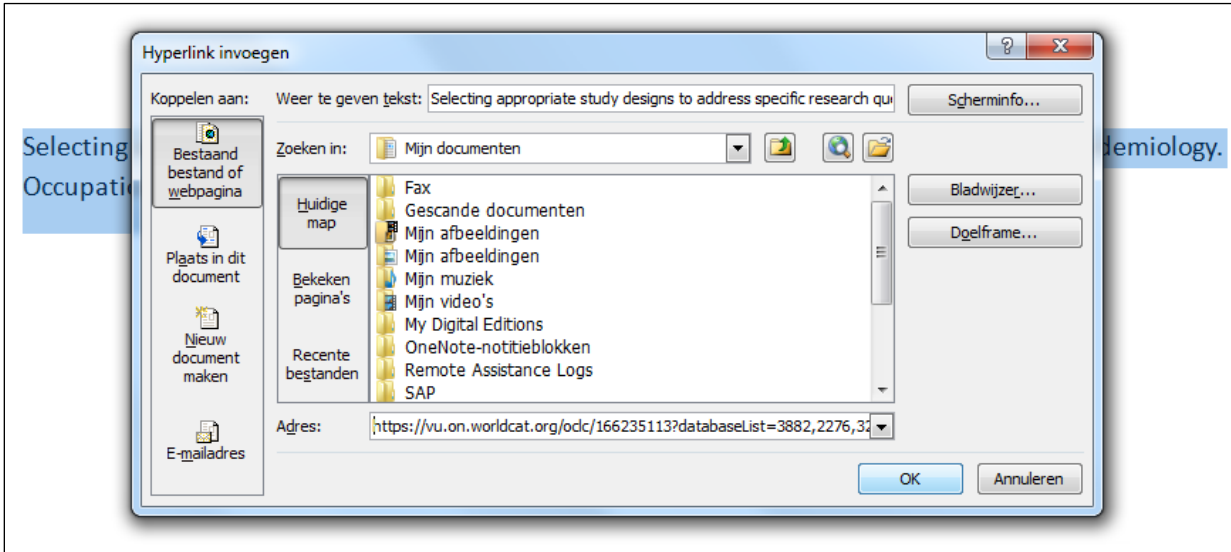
Hyperlink invoegen

?

X

Koppelen aan:

Weer te geven tekst: Selecting appropriate study designs to address specific research qu

Scherminfo...

Selecting

Occupati

demiology.

Bestaand bestand of webpagina

Zoeken in: Mijn documenten

Huidige map

Bekeken pagina's

Recente bestanden

Fax
Gescande documenten
Mijn afbeeldingen
Mijn afbeeldingen
Mijn muziek
Mijn video's
My Digital Editions
OneNote-notitieblokken
Remote Assistance Logs
SAP

Bladwijzer...

Doelframe...

Plaats in dit document

Nieuw document maken

E-mailadres

Adres: https://vu.on.worldcat.org/oclc/166235113?databaseList=3882,2276,32

OK

Annuleren